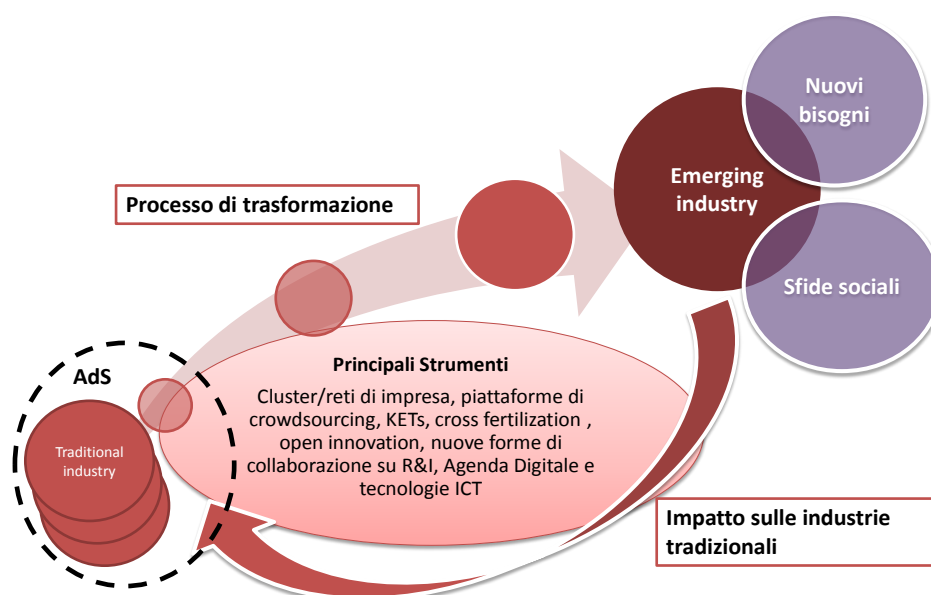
Nuovi bisogni

Emerging industry

Processo di trasformazione

Sfide sociali

Principali Strumenti

Cluster/reti di impresa, piattaforme di crowdsourcing, KETs, cross fertilization , open innovation, nuove forme di collaborazione su R&I, Agenda Digitale e tecnologie ICT

AdS

Traditional industry

Impatto sulle industrie tradizionali